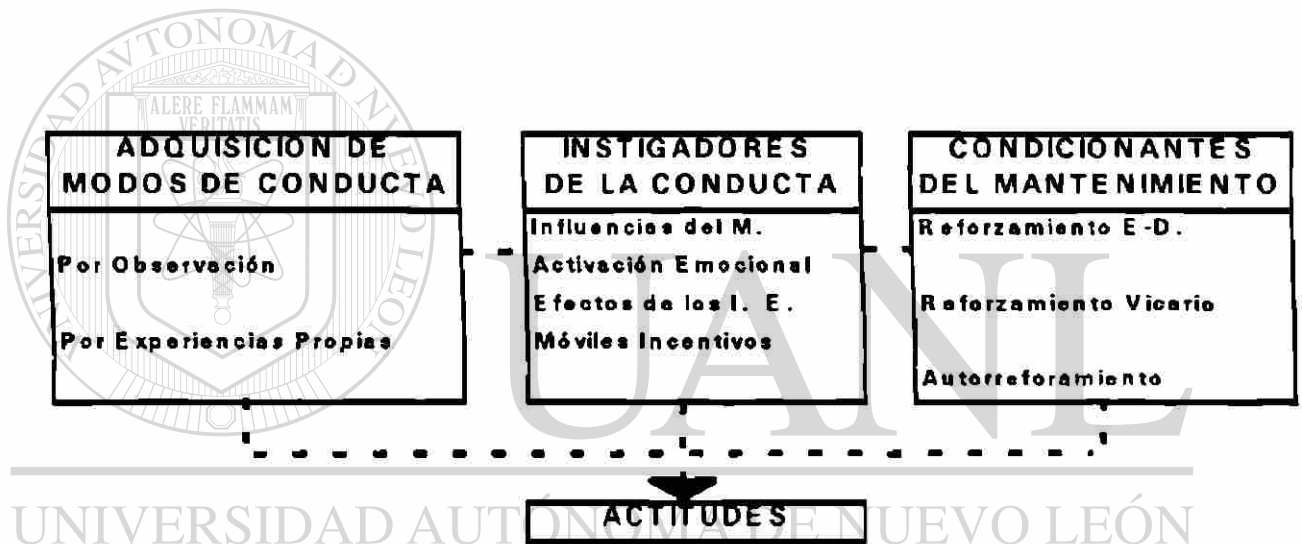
ADQUISICION DE MODOS DE CONDUCTA

Por Observación

Por Experiencias Propias

INSTIGADORES DE LA CONDUCTA

Influencias del M.

Activación Emocional

Efectos de los I. E.

Móviles Incentivos

CONDICIONANTES DEL MANTENIMIENTO

Reforzamiento E-D.

Reforzamiento Vicario

Autorreforamiento

ACTITUDES

ALERE FLAMMAM VERITATIS

UNIVERSIDAD AUTÓNOMA DE NUEVO LEÓN

UANL